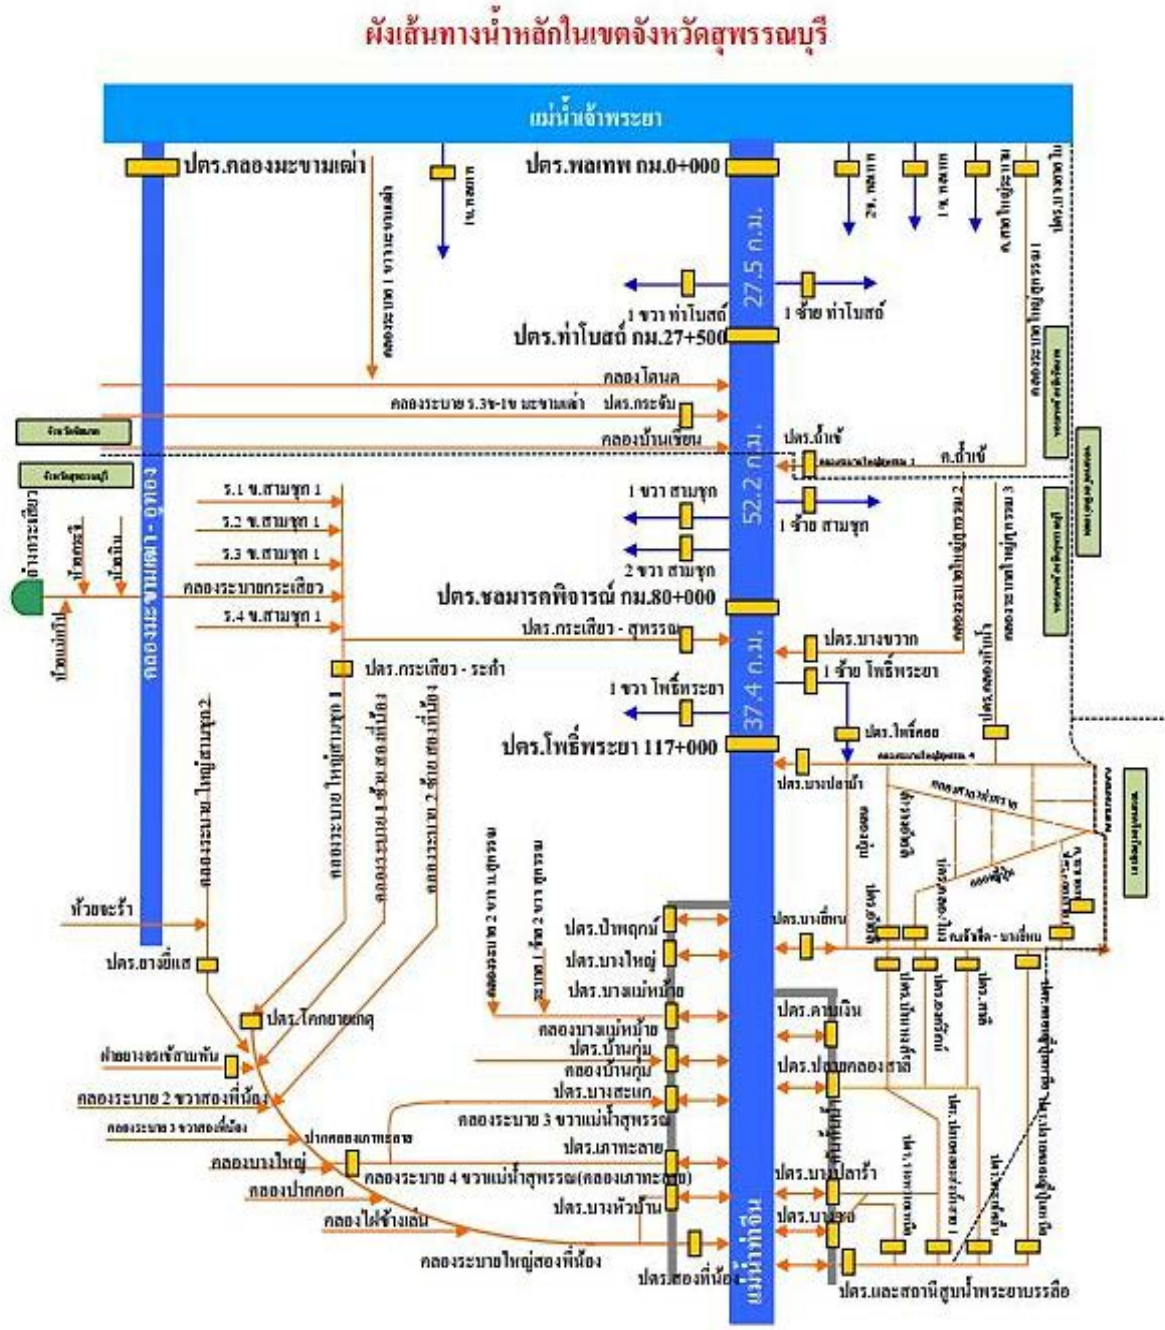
ผังเส้นทางน้ำหลักในเขตจังหวัดสุพรรณบุรี

แม่น้ำเจ้าพระยา

ปตร.คลองมะขามเฒ่า
ปตร.พลเทพ กม.0+000
1ข.พลเทพ
2ข.พลเทพ
1ซ.พลเทพ
ส.ลพบุรี
ปตร.บรมธาตุ
คลองระบาย 1 ขวามะขามเฒ่า
27.5 ก.ม.
1 ขวา ท่าโบสถ์
1 ซ้าย ท่าโบสถ์
ปตร.ท่าโบสถ์ กม.27+500
คลองระบายใหญ่สุพรรณ 1
คลองโดนด
คลองระบาย 5.3ซ-1ข มะขามเฒ่า
ปตร.กระจับ
คลองบ้านเชี่ยน
ปตร.ถ้ำเข้
คลองระบายใหญ่สุพรรณ 1
ค.ถ้ำเข้
จังหวัดชัยนาท
จังหวัดสุพรรณบุรี
52.2 ก.ม.
5.1 ข.สามชุก 1
5.2 ข.สามชุก 1
5.3 ข.สามชุก 1
คลองระบายกระเสียว
5.4 ข.สามชุก 1
1 ขวา สามชุก
1 ซ้าย สามชุก
2 ขวา สามชุก
อ่างกระเสียว
ห้วยกรอ
ห้วยหิน
ห้วยแม่กลอง
คลองมะขามเฒ่า - อู่ทอง
ปตร.ชลมารคพิจารณ์ กม.80+000
ปตร.กระเสียว - สุพรรณ
ปตร.บางขวาก
คลองระบายใหญ่สุพรรณ 2
คลองระบายใหญ่สุพรรณ 3
1 ซ้าย โพธิ์พระยา
ปตร.กระเสียว - ระถำ
ปตร.คลองท่าน้ำ
1 ขวา โพธิ์พระยา
37.4 ก.ม.
ปตร.โพธิ์คอย
ปตร.โพธิ์พระยา 117+000
คลองระบายใหญ่สุพรรณ 4
ปตร.บางปลาม้า
คลองระบายใหญ่สามชุก 2
คลองระบายใหญ่สามชุก 1
คลองระบาย 1 ซ้ายสองพี่น้อง
คลองระบาย 2 ซ้ายสองพี่น้อง
คลองระบาย 2 ขวา ม.สุพรรณ
คลองระบาย 1 ซ้าย 2 ขวา สุพรรณ
ห้วยจระเข้
ปตร.ป่าพฤกษ์
ปตร.บางใหญ่
ปตร.บางแม่หม้าย
ปตร.บางยี่หน
ปตร.ยางยี่แส
ปตร.โคกยายเกตุ
คลองบางแม่หม้าย
ปตร.บ้านกุ่ม
คลองบ้านกุ่ม
ปตร.คาบเงิน
ปตร.ปากคลองสาลี
ลำรางจระเข้สามพัน
คลองระบาย 2 ขวาสองพี่น้อง
ปตร.บางสะแก
คลองระบาย 3 ขวาแม่น้ำสุพรรณ
คลองระบาย 3 ขวาสองพี่น้อง
ปากคลองเกาะกะลาย
ปตร.เกาะกะลาย
คลองบางใหญ่
คลองระบาย 4 ขวาแม่น้ำสุพรรณ(คลองเกาะกะ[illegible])
ปตร.บางปลาร้า
คลองปากคอก
ปตร.บางหัวบ้าน
ปตร.บาง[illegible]
คลองไผ่ช้างเผือก
คลองระบายใหญ่สองพี่น้อง
ปตร.สองพี่น้อง
แม่น้ำท่าจีน
ปตร.และสถานีสูบน้ำพระยาบรรลือ
คลองพระยาบรรลือ
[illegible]